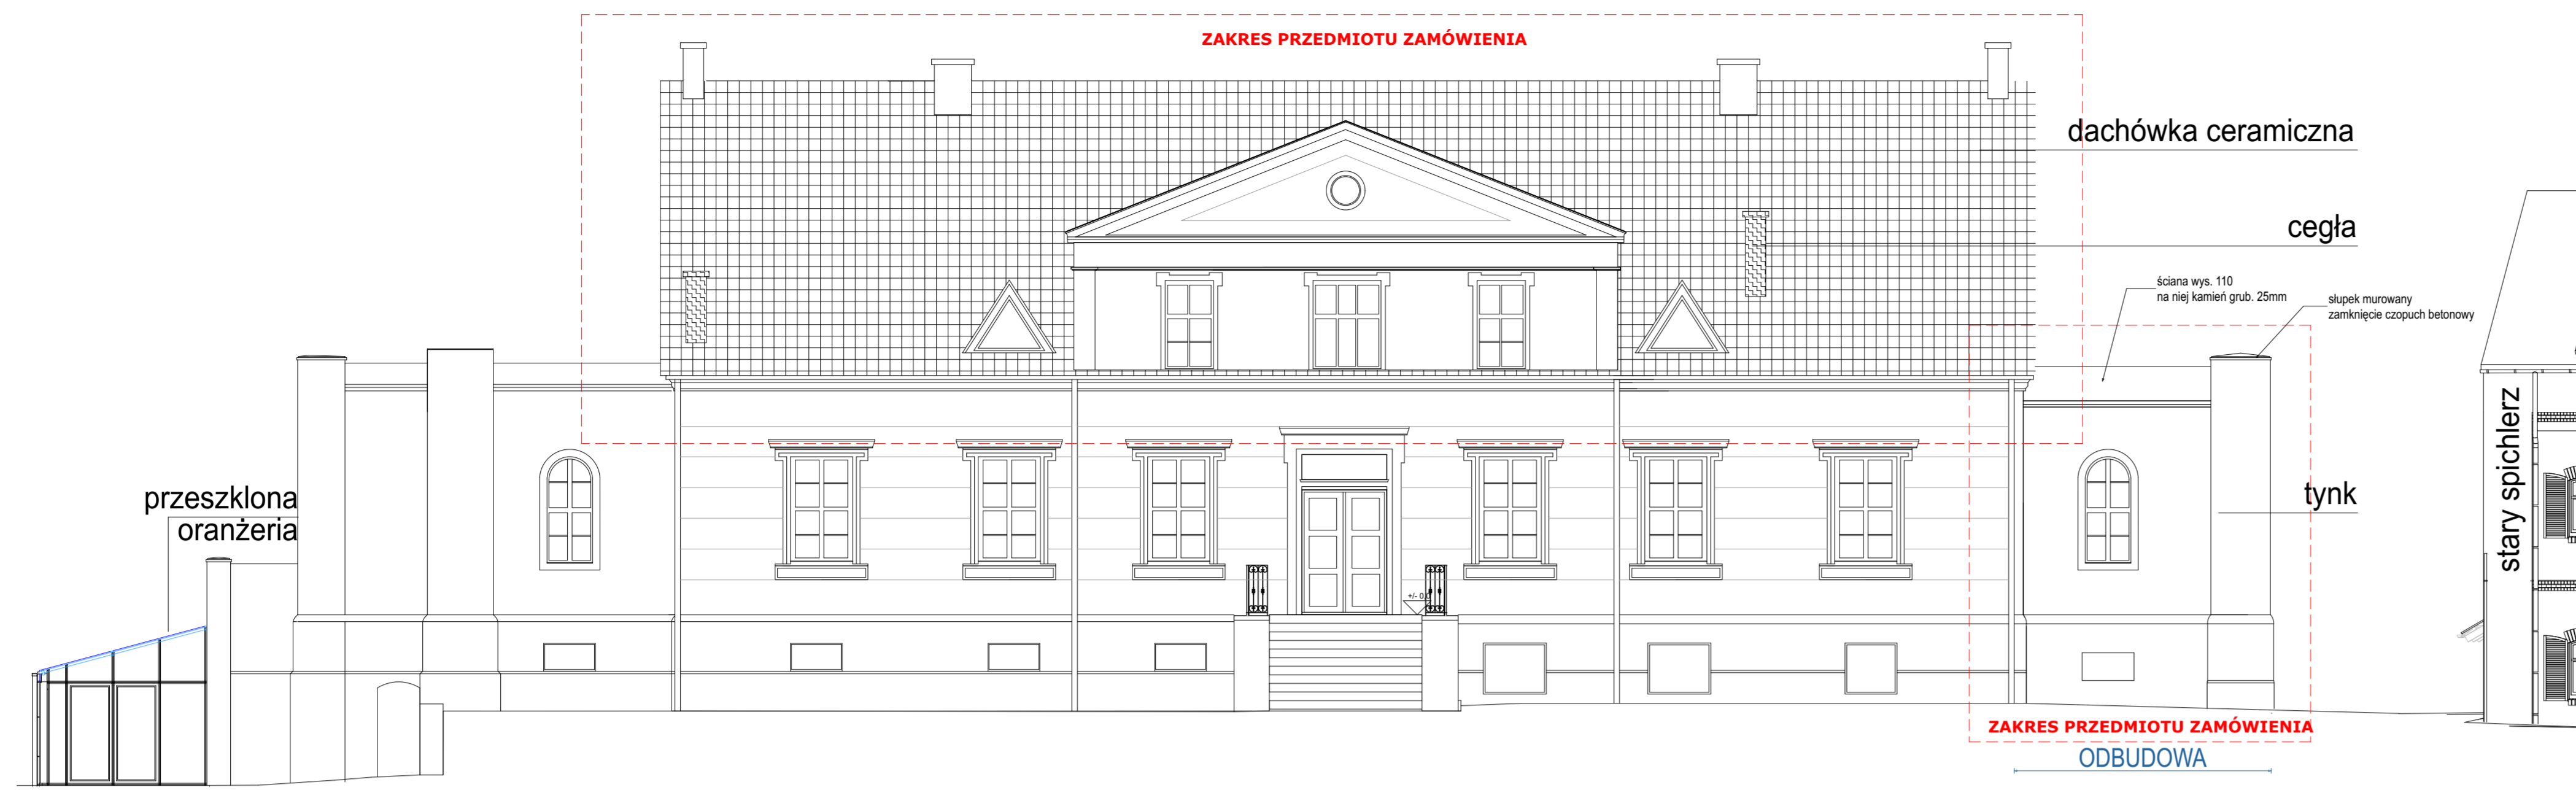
ZAKRES PRZEDMIOTU ZAMÓWIENIA

dachówka ceramiczna

cegła

ściana wys. 110
na niej kamień grub. 25mm

słupek murowany
zamknięcie czopuch betonowy

przeszklona
oranżeria

tynk

stary spichlerz

+/- 0,0

ZAKRES PRZEDMIOTU ZAMÓWIENIA

ODBUDOWA